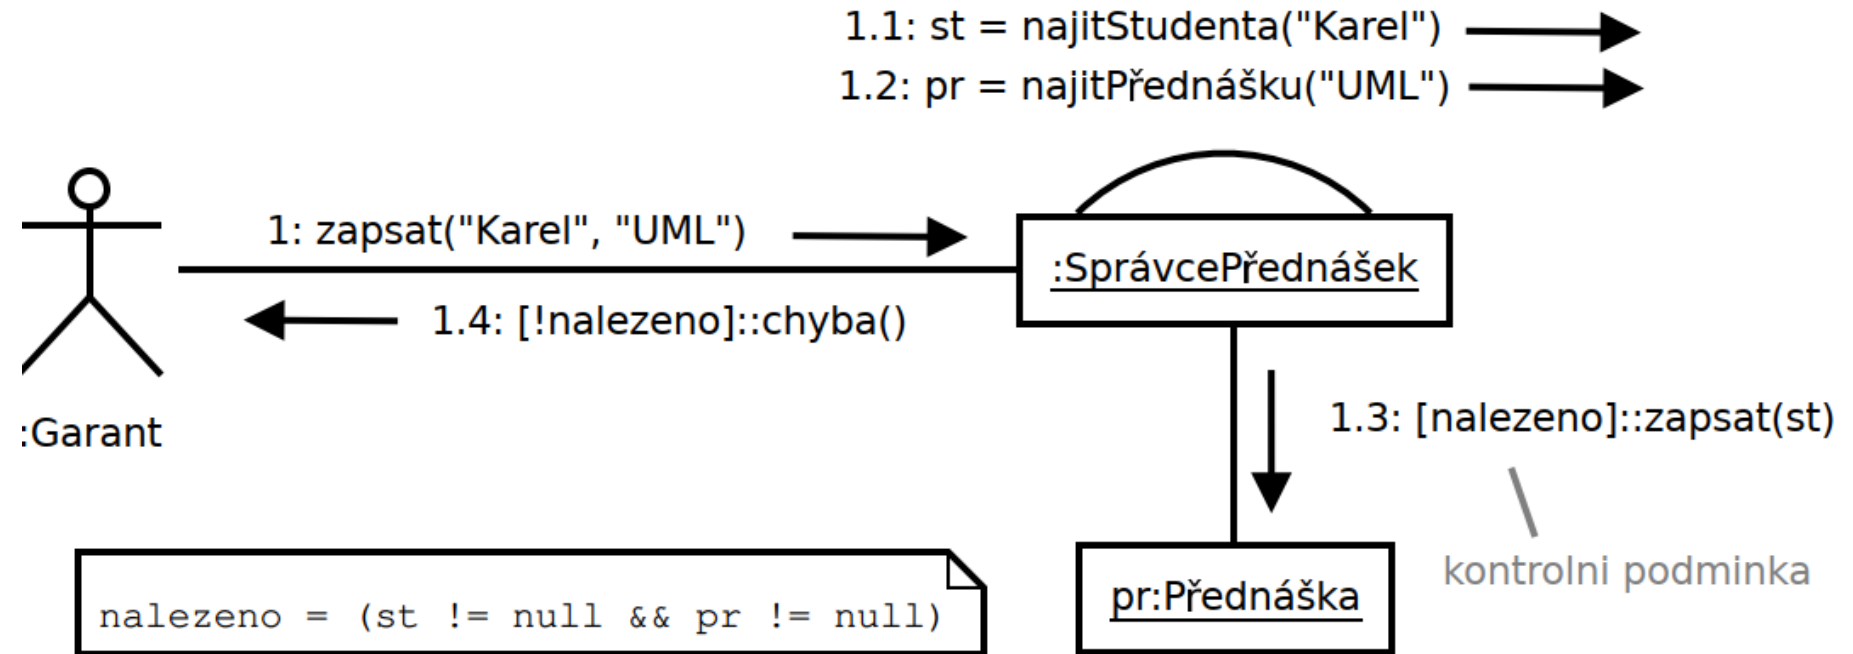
1.1: st = najitStudenta("Karel")

1.2: pr = najitPřednášku("UML")

1: zapsat("Karel", "UML")

:SprávcePřednášek

1.4: [!nalezeno]::chyba()

:Garant

1.3: [nalezeno]::zapsat(st)

kontrolni podminka

nalezeno = (st != null && pr != null)

pr:Přednáška